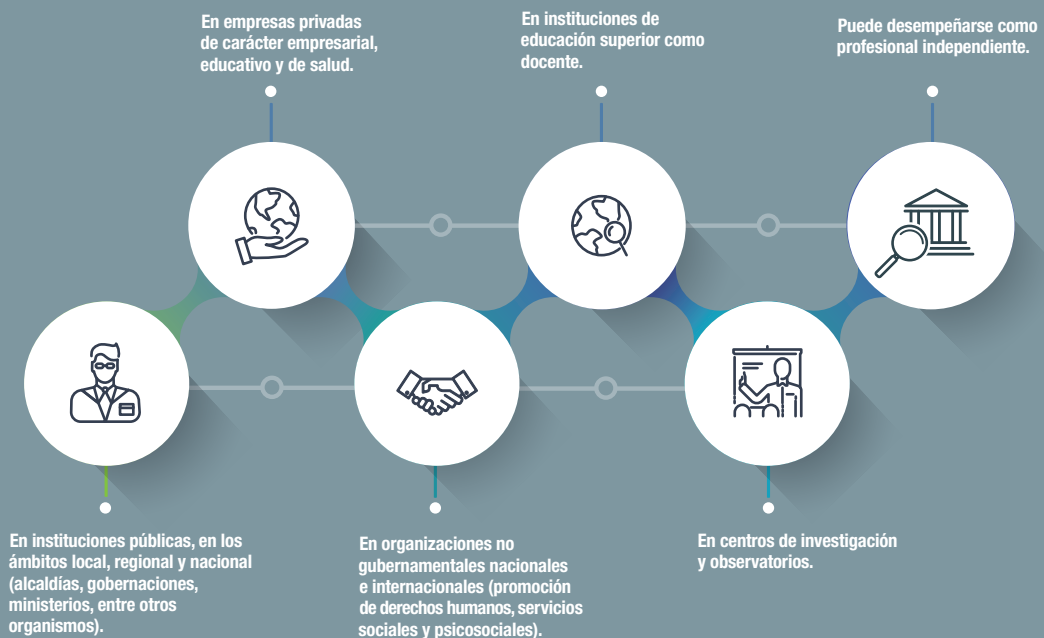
En empresas privadas de carácter empresarial, educativo y de salud.

En instituciones de educación superior como docente.

Puede desempeñarse como profesional independiente.

En instituciones públicas, en los ámbitos local, regional y nacional (alcaldías, gobernaciones, ministerios, entre otros organismos).

En organizaciones no gubernamentales nacionales e internacionales (promoción de derechos humanos, servicios sociales y psicosociales).

En centros de investigación y observatorios.